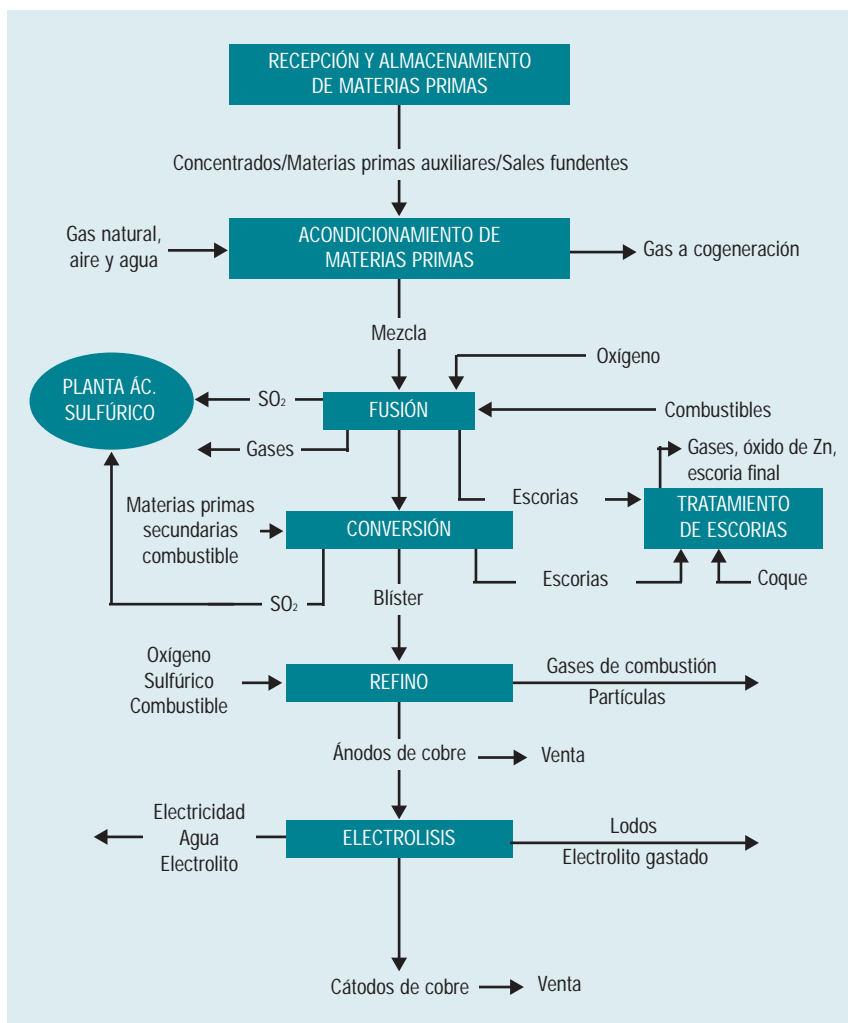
RECEPCIÓN Y ALMACENAMIENTO DE MATERIAS PRIMAS

Concentrados/Materias primas auxiliares/Sales fundentes

Gas natural, aire y agua

ACONDICIONAMIENTO DE MATERIAS PRIMAS

Gas a cogeneración

Mezcla

Oxígeno

PLANTA ÁC. SULFÚRICO

$SO_2$

FUSIÓN

Combustibles

Gases

Gases, óxido de Zn, escoria final

Escorias

TRATAMIENTO DE ESCORIAS

Materias primas secundarias combustible

CONVERSIÓN

Escorias

Coque

$SO_2$

Blíster

Oxígeno Sulfúrico Combustible

REFINO

Gases de combustión

Partículas

Ánodos de cobre

Venta

Electricidad Agua Electrolito

ELECTROLISIS

Lodos

Electrolito gastado

Cátodos de cobre

Venta